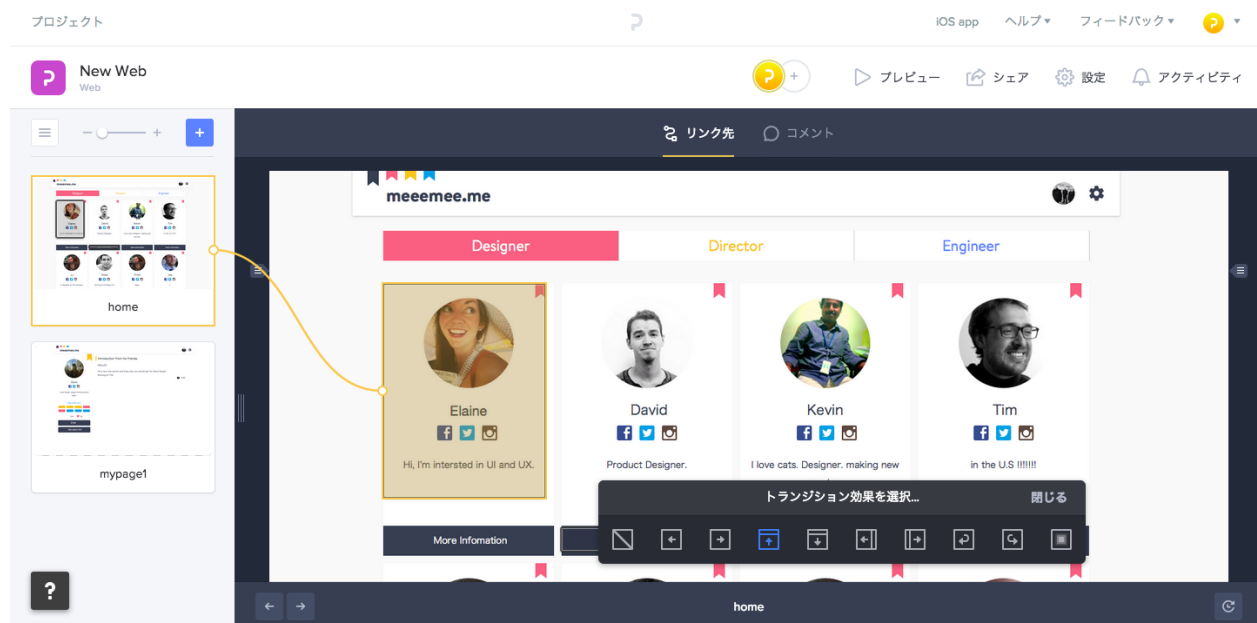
プロジェクト

iOS app ヘルプ ▾ フィードバック ▾

New Web
Web

プレビュー シェア 設定 アクティビティ

リンク先 コメント

home

mypage1

?

meeemee.me

| Designer | Director | Engineer |
|---|---|---|

Elaine
Hi, I'm intersted in UI and UX.

David
Product Designer.

Kevin
I love cats. Designer. making new

Tim
in the U.S !!!!!!!

More Infomation

トランジション効果を選択...
閉じる

home